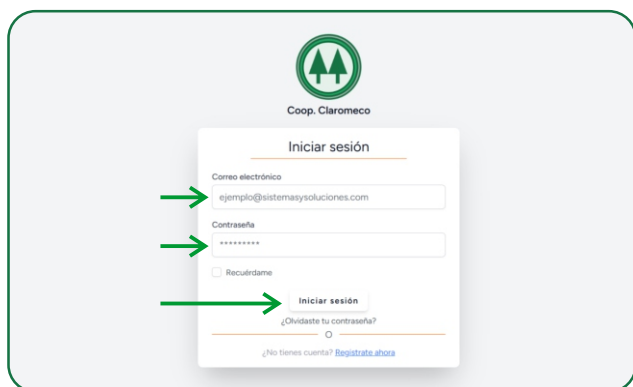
Coop. Claromeco

Iniciar sesión

Correo electrónico

ejemplo@sistemasysoluciones.com

Contraseña

*********

Recuérdame

Iniciar sesión

¿Olvidaste tu contraseña?

O

¿No tienes cuenta? Registrate ahora